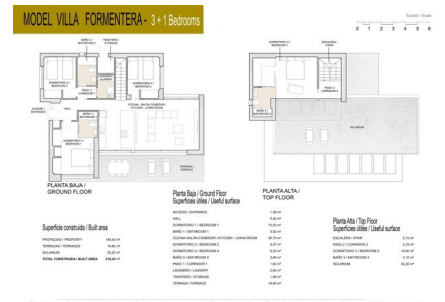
MODEL VILLA FORMENTERA - 3 + 1 Bedrooms

Escala / Scale
0 1 2 3 4 5 6

BAÑO 2 / BATHROOM 2
TRASTERO / STORAGE
DORMITORIO 2 / BEDROOM 2
DORMITORIO 1 / BEDROOM 1
LAVADERO / LAUNDRY
PASILLO / CORRIDOR
ACCESO / ENTRANCE
HALL
BAÑO 1 / BATHROOM 1
COCINA - SALON COMEDOR / KITCHEN - LIVING ROOM
TERRAZA / TERRACE
DORMITORIO 3 / BEDROOM 3
ESCALERA / STAIR
BAÑO 3 / BATHROOM 3
PASILLO / CORRIDOR
SOLARIUM

PLANTA BAJA / GROUND FLOOR

PLANTA ALTA / TOP FLOOR

Superficie construida / Built area

| | |
|---|---|
| PROPIEDAD / PROPERTY | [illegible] |
| TERRAZAS / TERRACES | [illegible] |
| SOLARIUM | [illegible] |
| TOTAL CONSTRUIDA / BUILT AREA | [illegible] |

Planta Baja / Ground Floor
Superficies útiles / Useful surface

| | |
|---|---|
| ACCESO / ENTRANCE | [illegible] |
| HALL | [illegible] |
| DORMITORIO 1 / BEDROOM 1 | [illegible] |
| BAÑO 1 / BATHROOM 1 | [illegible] |
| COCINA SALON COMEDOR / KITCHEN - LIVING ROOM | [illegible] |
| DORMITORIO 2 / BEDROOM 2 | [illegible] |
| DORMITORIO 4 / BEDROOM 4 | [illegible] |
| BAÑO 2 / BATHROOM 2 | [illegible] |
| PASILLO 1 / CORRIDOR 1 | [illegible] |
| LAVADERO / LAUNDRY | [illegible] |
| TRASTERO / STORAGE | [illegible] |
| TERRAZA / TERRACE | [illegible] |

Planta Alta / Top Floor
Superficies útiles / Useful surface

| | |
|---|---|
| ESCALERA / STAIR | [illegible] |
| PASILLO 2 / CORRIDOR 2 | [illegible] |
| DORMITORIO 3 / BEDROOM 3 | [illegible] |
| BAÑO 3 / BATHROOM 3 | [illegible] |
| SOLARIUM | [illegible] |